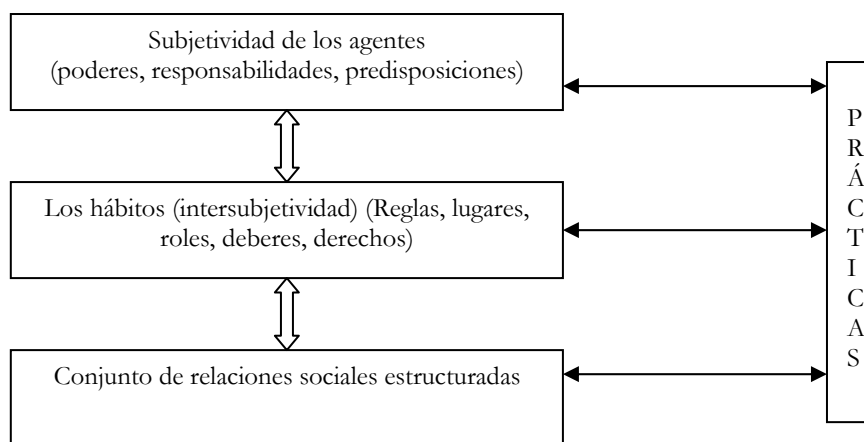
Subjetividad de los agentes
(poderes, responsabilidades, predisposiciones)

Los hábitos (intersubjetividad) (Reglas, lugares, roles, deberes, derechos)

Conjunto de relaciones sociales estructuradas

P
R
Á
C
T
I
C
A
S